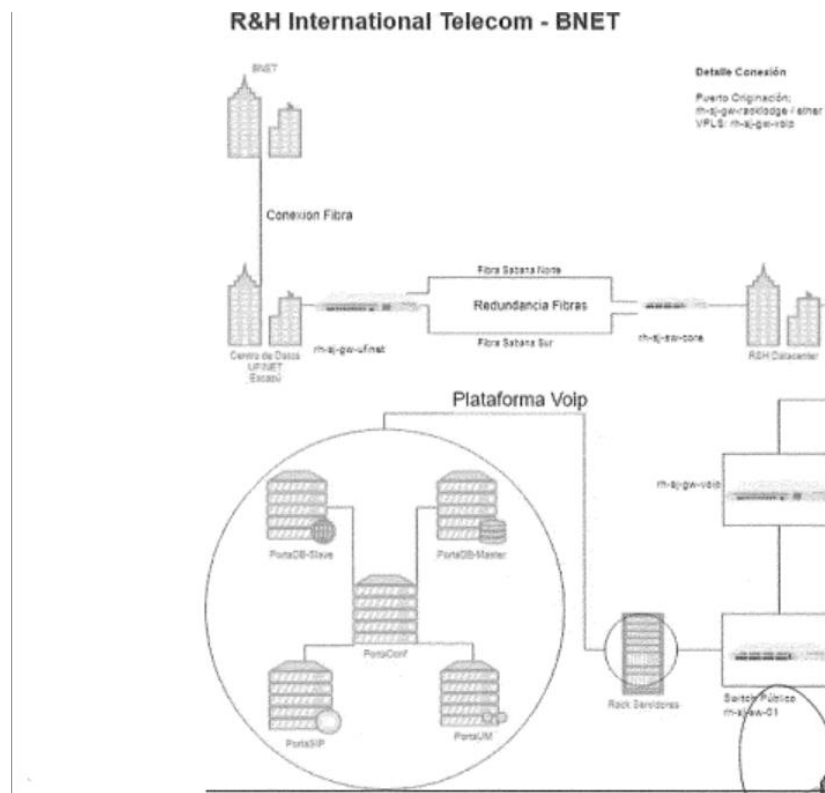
R&H International Telecom - BNET

BNET

Detalle Conexión

Puerto Originación: rh-sj-gw-rackledge / ether
VPLS: rh-sj-gw-voip

Conexion Fibra

Fibra Sabana Norte

Redundancia Fibras

Fibra Sabana Sur

Centro de Datos UFINET Escazú

rh-sj-gw-ufinet

rh-sj-sw-core

R&H Datacenter

Plataforma Voip

rh-sj-gw-voip

PortaDB-Slave

PortaDB-Master

PortaConf

PortaSIP

PortaUM

Rack Servidores

Switch Público rh-sj-sw-01